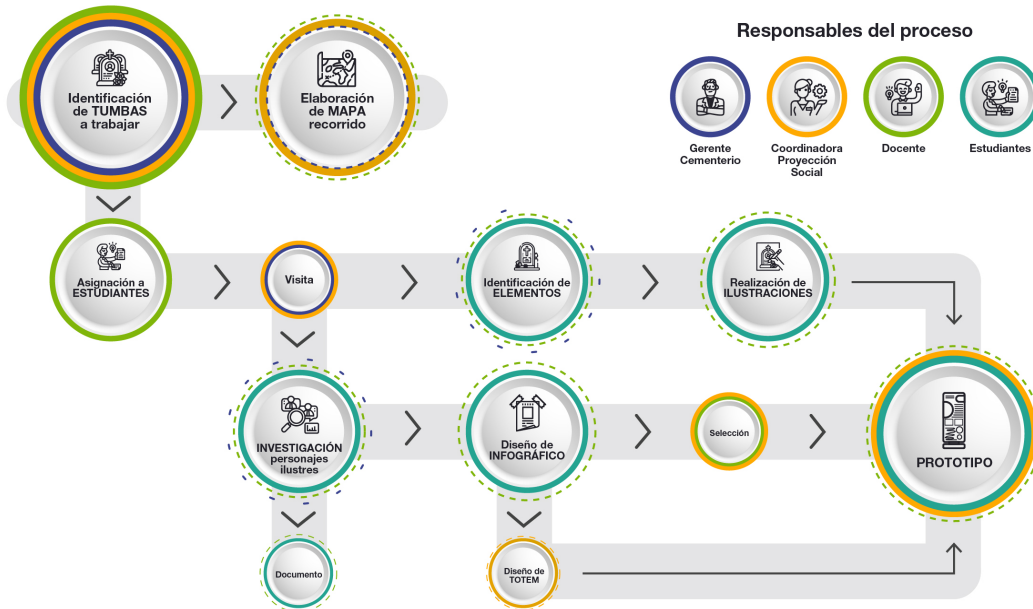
Responsables del proceso

Gerente Cementerio

Coordinadora Proyección Social

Docente

Estudiantes

Identificación de TUMBAS a trabajar

Elaboración de MAPA recorrido

Asignación a ESTUDIANTES

Visita

Identificación de ELEMENTOS

Realización de ILUSTRACIONES

INVESTIGACIÓN personajes ilustres

Diseño de INFOGRÁFICO

Selección

PROTOTIPO

Documento

Diseño de TOTEM